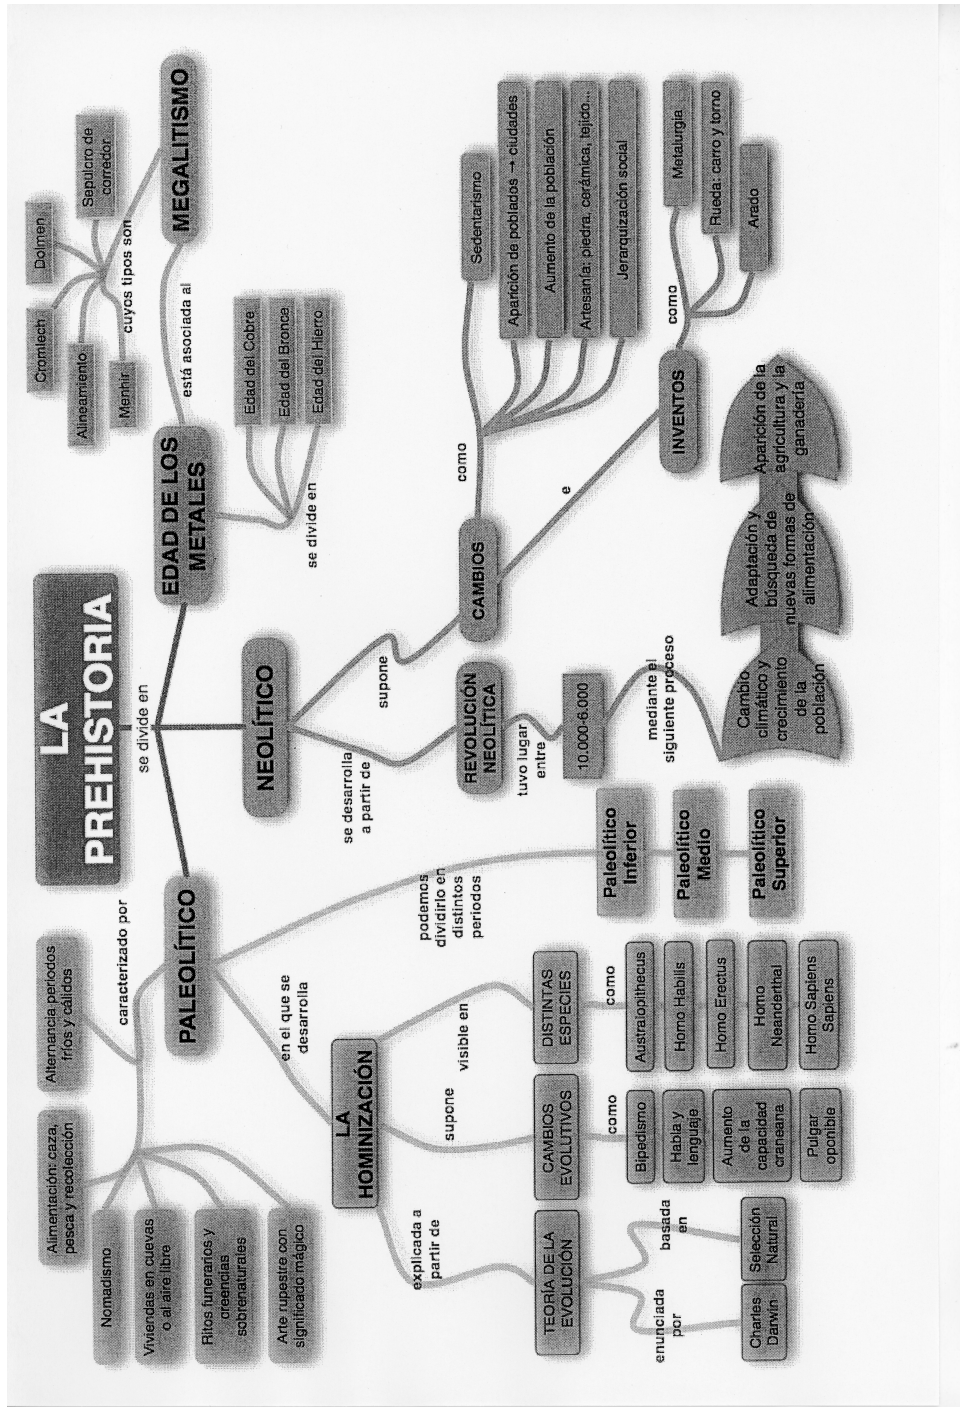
LA PREHISTORIA

se divide en

PALEOLÍTICO

NEOLÍTICO

EDAD DE LOS METALES

caracterizado por

Alimentación: caza, pesca y recolección

Alternancia periodos fríos y cálidos

Nomadismo

Viviendas en cuevas o al aire libre

Ritos funerarios y creencias sobrenaturales

Arte rupestre con significado mágico

en el que se desarrolla

LA HOMINIZACIÓN

explicada a partir de

TEORÍA DE LA EVOLUCIÓN

enunciada por

Charles Darwin

basada en

Selección Natural

supone

CAMBIOS EVOLUTIVOS

como

Bipedismo

Habla y lenguaje

Aumento de la capacidad craneana

Pulgar oponible

visible en

DISTINTAS ESPECIES

como

Australopithecus

Homo Habilis

Homo Erectus

Homo Neanderthal

Homo Sapiens Sapiens

podemos dividirlo en distintos periodos

Paleolítico Inferior

Paleolítico Medio

Paleolítico Superior

se desarrolla a partir de

REVOLUCIÓN NEOLÍTICA

tuvo lugar entre

10.000-6.000

mediante el siguiente proceso

Cambio climático y crecimiento de la población

Adaptación y búsqueda de nuevas formas de alimentación

Aparición de la agricultura y la ganadería

supone

CAMBIOS

como

Sedentarismo

Aparición de poblados → ciudades

Aumento de la población

Artesanía: piedra, cerámica, tejido...

Jerarquización social

e

INVENTOS

como

Metalurgia

Rueda: carro y torno

Arado

se divide en

Edad del Cobre

Edad del Bronce

Edad del Hierro

está asociada al

MEGALITISMO

cuyos tipos son

Cromlech

Dolmen

Sepulcro de corredor

Alineamiento

Menhir